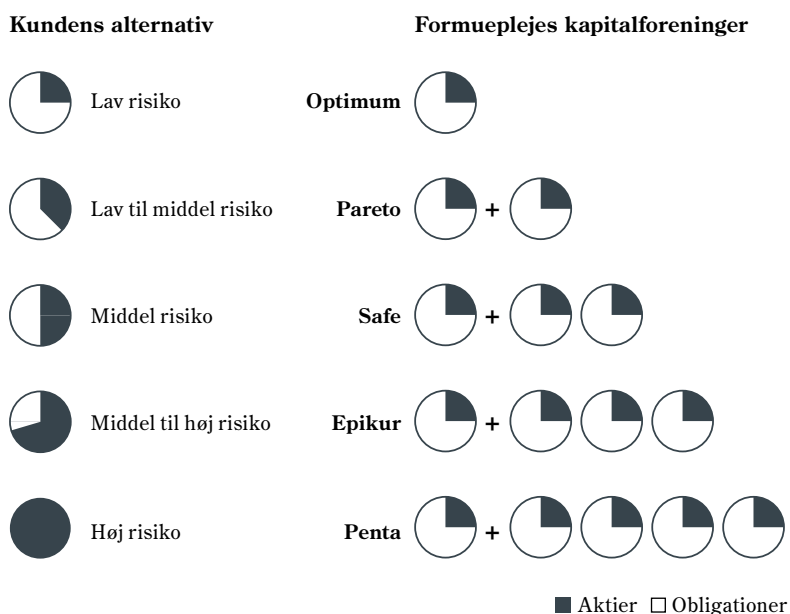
Kundens alternativ

Formueplejes kapitalforeninger

Lav risiko

Optimum

Lav til middel risiko

Pareto +

Middel risiko

Safe +

Middel til høj risiko

Epikur +

Høj risiko

Penta +

Aktier Obligationer